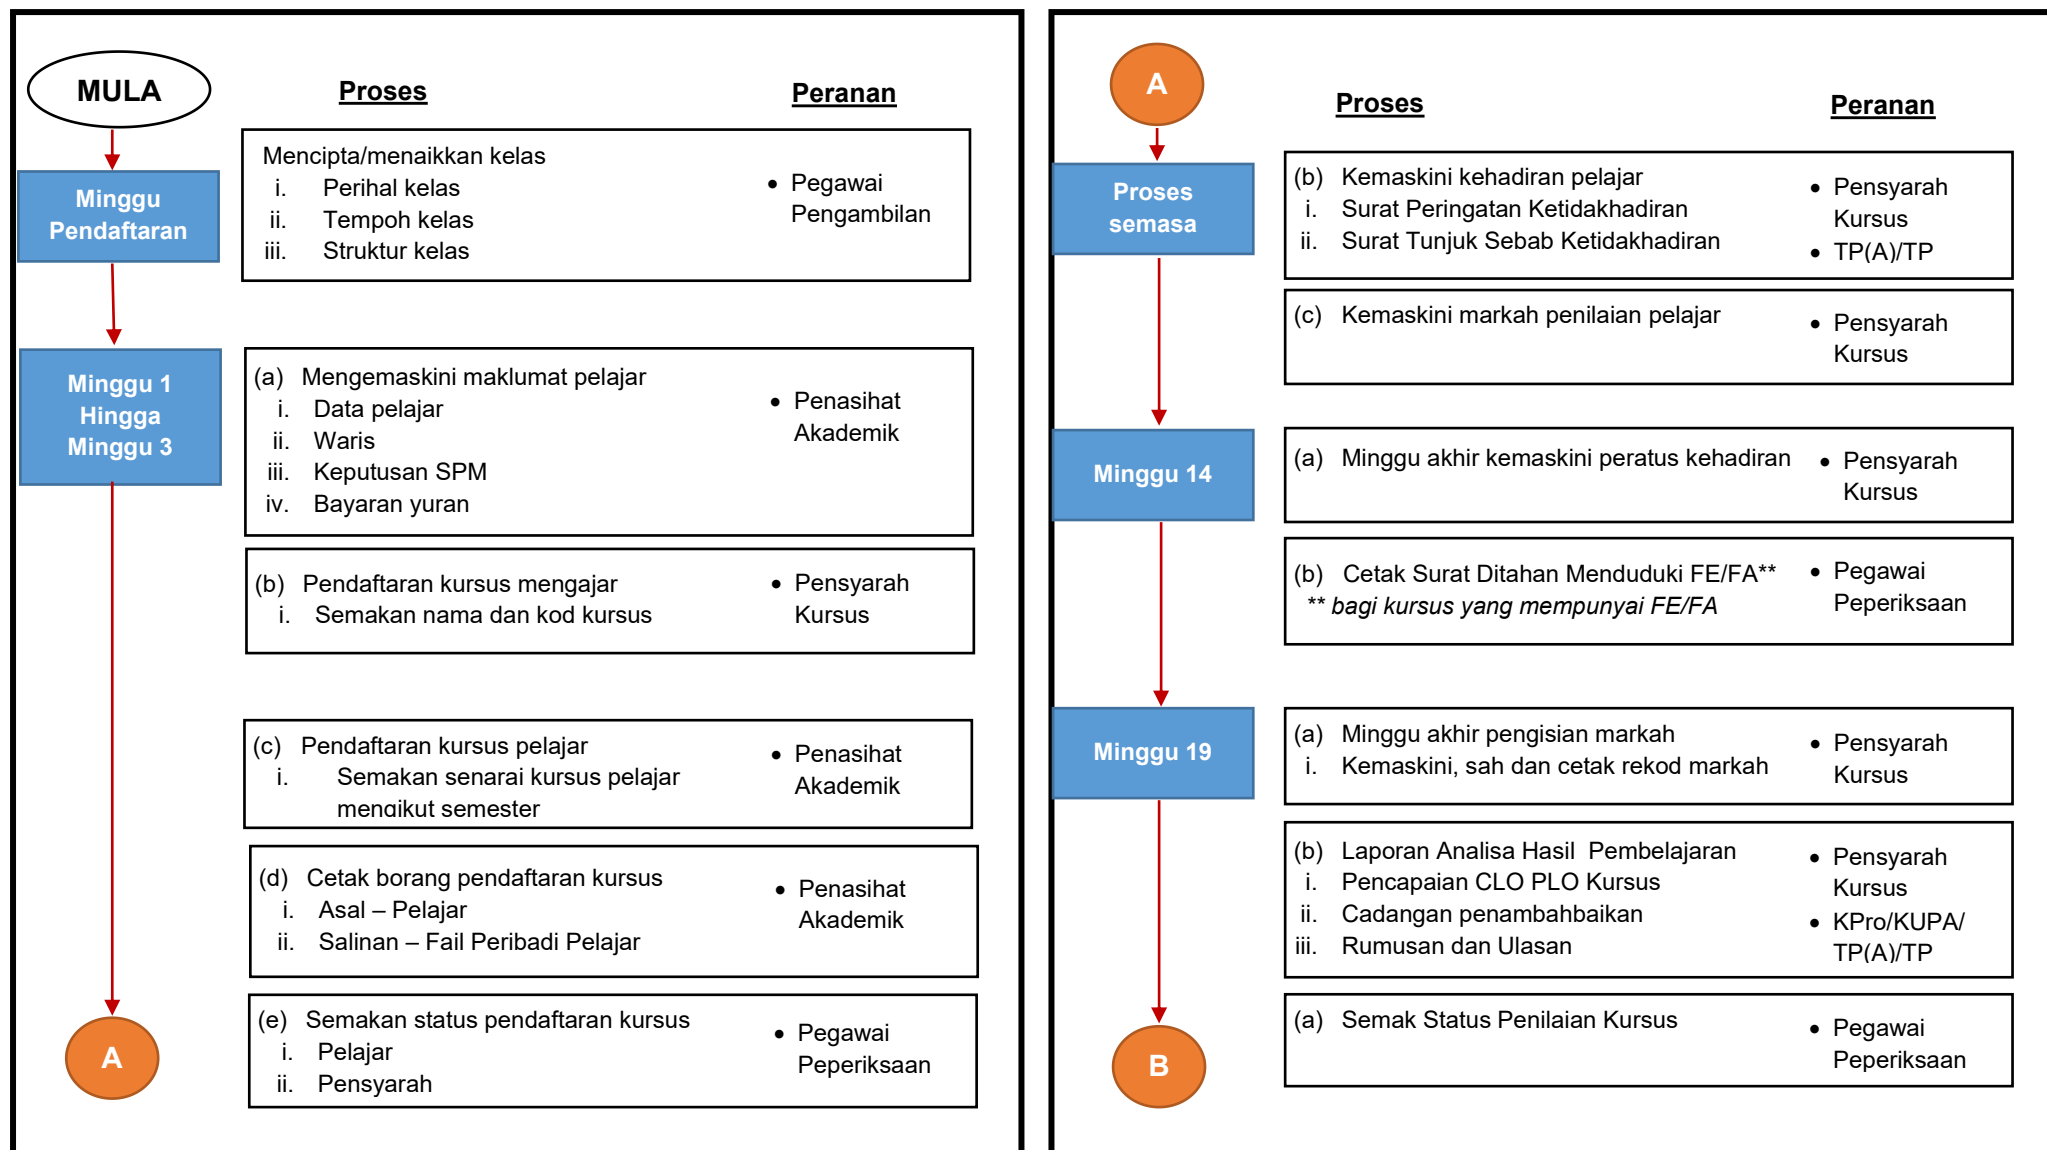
MULA

Proses

Peranan

Minggu Pendaftaran

Mencipta/menaikkan kelas
i. Perihal kelas
ii. Tempoh kelas
iii. Struktur kelas

• Pegawai Pengambilan

Minggu 1 Hingga Minggu 3

(a) Mengemaskini maklumat pelajar
i. Data pelajar
ii. Waris
iii. Keputusan SPM
iv. Bayaran yuran

• Penasihat Akademik

(b) Pendaftaran kursus mengajar
i. Semakan nama dan kod kursus

• Pensyarah Kursus

(c) Pendaftaran kursus pelajar
i. Semakan senarai kursus pelajar mengikut semester

• Penasihat Akademik

(d) Cetak borang pendaftaran kursus
i. Asal – Pelajar
ii. Salinan – Fail Peribadi Pelajar

• Penasihat Akademik

A

(e) Semakan status pendaftaran kursus
i. Pelajar
ii. Pensyarah

• Pegawai Peperiksaan

A

Proses

Peranan

Proses semasa

(b) Kemaskini kehadiran pelajar
i. Surat Peringatan Ketidakhadiran
ii. Surat Tunjuk Sebab Ketidakhadiran

• Pensyarah Kursus
• TP(A)/TP

(c) Kemaskini markah penilaian pelajar

• Pensyarah Kursus

Minggu 14

(a) Minggu akhir kemaskini peratus kehadiran

• Pensyarah Kursus

(b) Cetak Surat Ditahan Menduduki FE/FA**
** bagi kursus yang mempunyai FE/FA

• Pegawai Peperiksaan

Minggu 19

(a) Minggu akhir pengisian markah
i. Kemaskini, sah dan cetak rekod markah

• Pensyarah Kursus

(b) Laporan Analisa Hasil Pembelajaran
i. Pencapaian CLO PLO Kursus
ii. Cadangan penambahbaikan
iii. Rumusan dan Ulasan

• Pensyarah Kursus
• KPro/KUPA/ TP(A)/TP

B

(a) Semak Status Penilaian Kursus

• Pegawai Peperiksaan